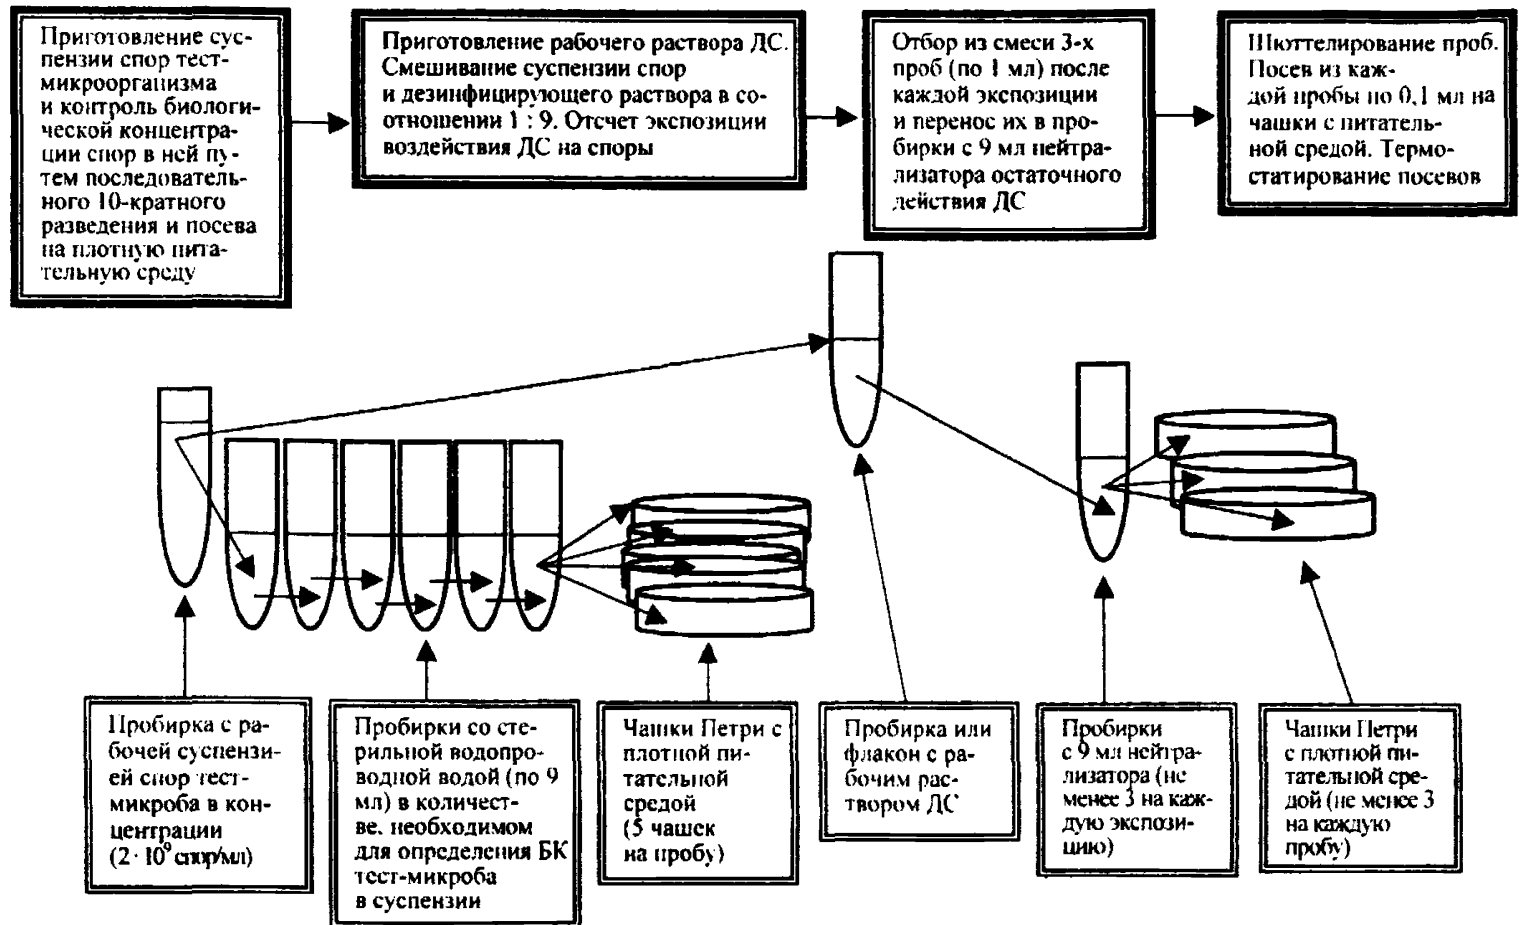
Приготовление суспензии спор тест-микроорганизма и контроль биологической концентрации спор в ней путем последовательного 10-кратного разведения и посева на плотную питательную среду

Приготовление рабочего раствора ДС. Смешивание суспензии спор и дезинфицирующего раствора в соотношении 1 : 9. Отсчет экспозиции воздействия ДС на споры

Отбор из смеси 3-х проб (по 1 мл) после каждой экспозиции и перенос их в пробирки с 9 мл нейтрализатора остаточного действия ДС

Шюттелирование проб. Посев из каждой пробы по 0,1 мл на чашки с питательной средой. Термостатирование посевов

Пробирка с рабочей суспензией спор тест-микроба в концентрации ($2 \cdot 10^9$ спор/мл)

Пробирки со стерильной водопроводной водой (по 9 мл) в количестве, необходимом для определения БК тест-микроба в суспензии

Чашки Петри с плотной питательной средой (5 чашек на пробу)

Пробирка или флакон с рабочим раствором ДС

Пробирки с 9 мл нейтрализатора (не менее 3 на каждую экспозицию)

Чашки Петри с плотной питательной средой (не менее 3 на каждую пробу)